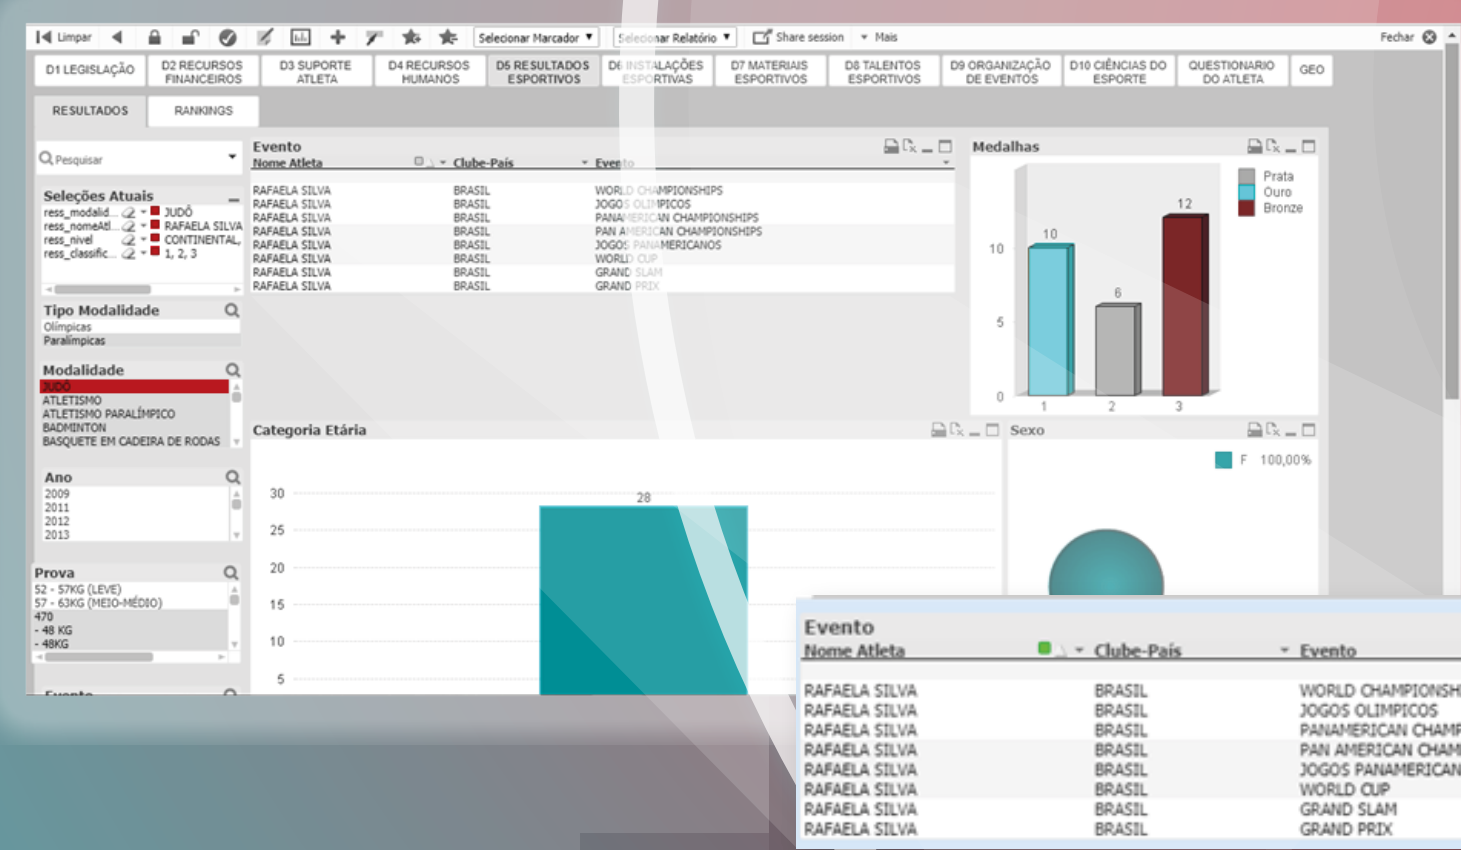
Limpar | Selecionar Marcador | Selecionar Relatório | Share session | Mais | Fechar

D1 LEGISLAÇÃO | D2 RECURSOS FINANCEIROS | D3 SUPORTE ATLETA | D4 RECURSOS HUMANOS | D5 RESULTADOS ESPORTIVOS | D6 INSTALAÇÕES ESPORTIVAS | D7 MATERIAIS ESPORTIVOS | D8 TALENTOS ESPORTIVOS | D9 ORGANIZAÇÃO DE EVENTOS | D10 CIÊNCIAS DO ESPORTE | QUESTIONARIO DO ATLETA | GEO

RESULTADOS | RANKINGS

Pesquisar

Seleções Atuais
ress_modalid... JUDÔ
ress_nomeAtl... RAFAELA SILVA
ress_nivel CONTINENTAL,
ress_classific... 1, 2, 3

Tipo Modalidade
Olímpicas
Paralímpicas

Modalidade
JUDÔ
ATLETISMO
ATLETISMO PARALÍMPICO
BADMINTON
BASQUETE EM CADEIRA DE RODAS

Ano
2009
2011
2012
2013

Prova
52 - 57KG (LEVE)
57 - 63KG (MEIO-MÉDIO)
470
- 48 KG
- 48KG

Evento

Evento

| Nome Atleta | Clube-País | Evento |
|---|---|---|
| RAFAELA SILVA | BRASIL | WORLD CHAMPIONSHIPS |
| RAFAELA SILVA | BRASIL | JOGOS OLIMPICOS |
| RAFAELA SILVA | BRASIL | PANAMERICAN CHAMPIONSHIPS |
| RAFAELA SILVA | BRASIL | PAN AMERICAN CHAMPIONSHIPS |
| RAFAELA SILVA | BRASIL | JOGOS PANAMERICANOS |
| RAFAELA SILVA | BRASIL | WORLD CUP |
| RAFAELA SILVA | BRASIL | GRAND SLAM |
| RAFAELA SILVA | BRASIL | GRAND PRIX |

Medalhas
Prata
Ouro
Bronze
10
6
12
0
5
10
1
2
3

Categoria Etária
28
30
25
20
15
10
5

Sexo
F 100,00%

Evento

| Nome Atleta | Clube-País | Evento |
|---|---|---|
| RAFAELA SILVA | BRASIL | WORLD CHAMPIONSH |
| RAFAELA SILVA | BRASIL | JOGOS OLIMPICOS |
| RAFAELA SILVA | BRASIL | PANAMERICAN CHAMP |
| RAFAELA SILVA | BRASIL | PAN AMERICAN CHAM |
| RAFAELA SILVA | BRASIL | JOGOS PANAMERICAN |
| RAFAELA SILVA | BRASIL | WORLD CUP |
| RAFAELA SILVA | BRASIL | GRAND SLAM |
| RAFAELA SILVA | BRASIL | GRAND PRIX |